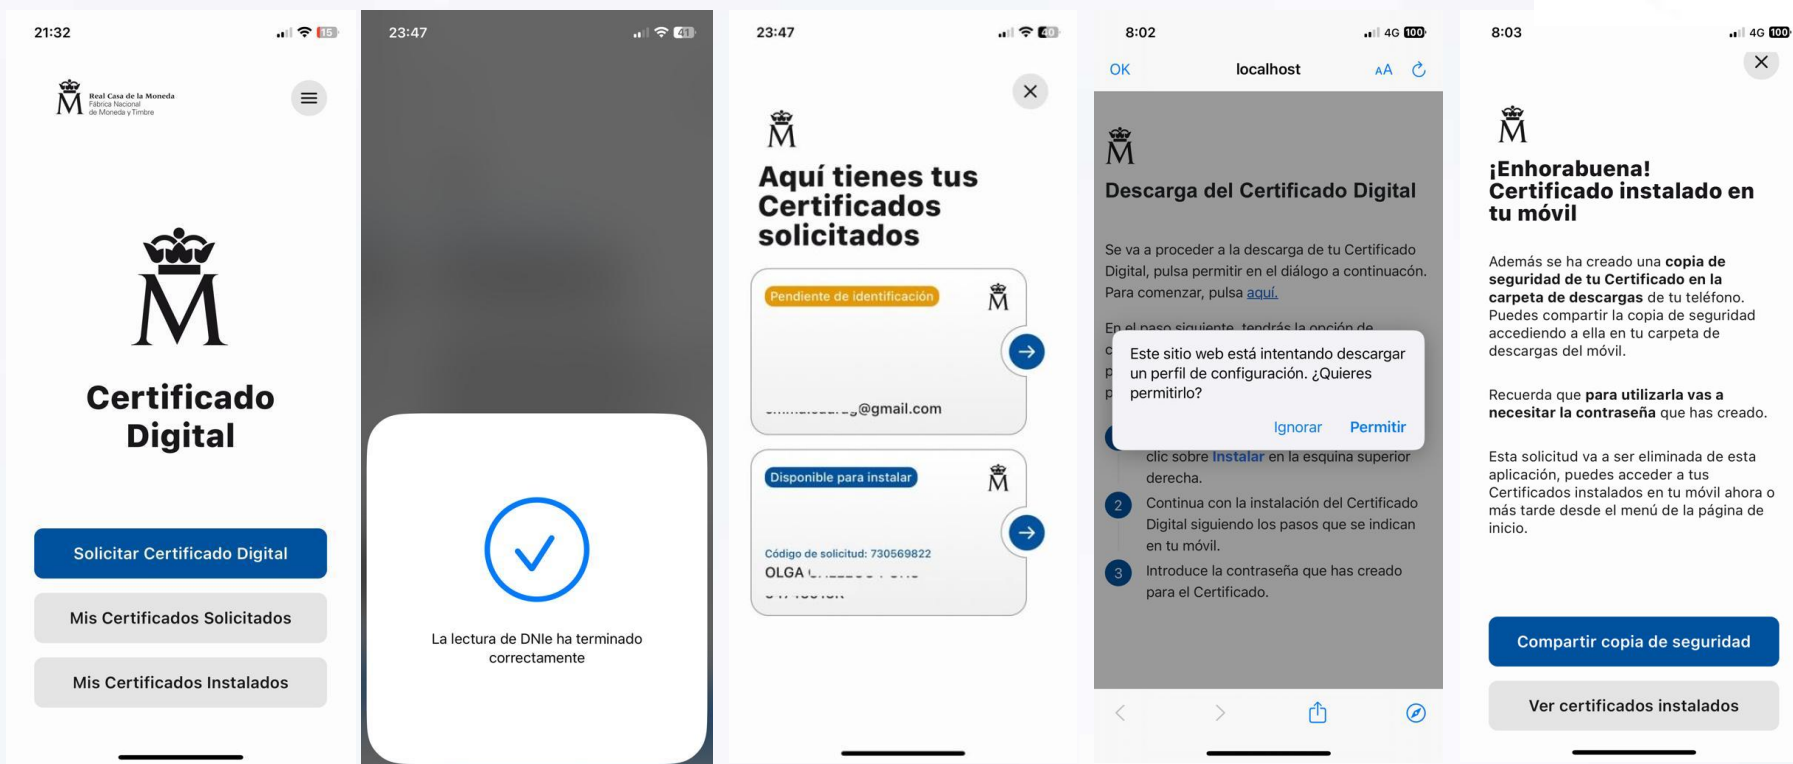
21:32

15

Real Casa de la Moneda
Fábrica Nacional
de Moneda y Timbre

M

Certificado Digital

Solicitar Certificado Digital

Mis Certificados Solicitados

Mis Certificados Instalados

23:47

41

La lectura de DNIe ha terminado correctamente

23:47

40

M

Aquí tienes tus Certificados solicitados

Pendiente de identificación

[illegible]@gmail.com

Disponible para instalar

Código de solicitud: 730569822
OLGA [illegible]
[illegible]

8:02

4G 100

OK localhost AA

M

Descarga del Certificado Digital

Se va a proceder a la descarga de tu Certificado Digital, pulsa permitir en el diálogo a continuacón. Para comenzar, pulsa aquí.

En el paso siguiente, tendrás la opción de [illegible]

Este sitio web está intentando descargar un perfil de configuración. ¿Quieres permitirlo?

Ignorar Permitir

clic sobre Instalar en la esquina superior derecha.

2 Continua con la instalación del Certificado Digital siguiendo los pasos que se indican en tu móvil.

3 Introduce la contraseña que has creado para el Certificado.

8:03

4G 100

M

¡Enhorabuena! Certificado instalado en tu móvil

Además se ha creado una copia de seguridad de tu Certificado en la carpeta de descargas de tu teléfono. Puedes compartir la copia de seguridad accediendo a ella en tu carpeta de descargas del móvil.

Recuerda que para utilizarla vas a necesitar la contraseña que has creado.

Esta solicitud va a ser eliminada de esta aplicación, puedes acceder a tus Certificados instalados en tu móvil ahora o más tarde desde el menú de la página de inicio.

Compartir copia de seguridad

Ver certificados instalados